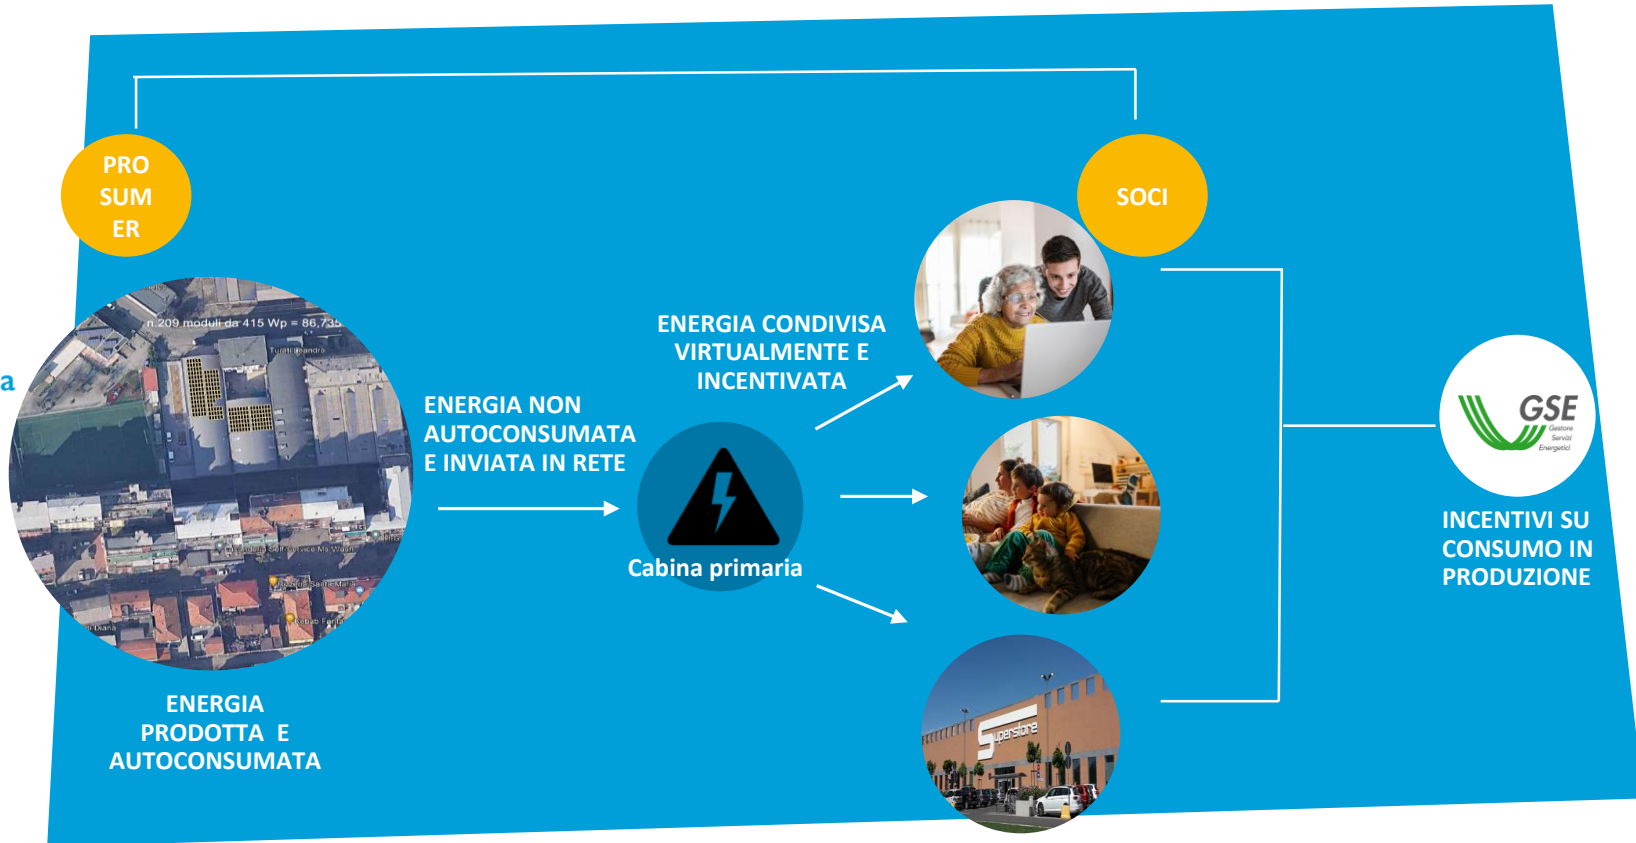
PRO SUM ER

SOCI

a

n.209 moduli da 415 Wp = 86,735

ENERGIA PRODOTTA E AUTOCONSUMATA

ENERGIA NON AUTOCONSUMATA E INVIATA IN RETE

ENERGIA CONDIVISA VIRTUALMENTE E INCENTIVATA

Cabina primaria

Superstore

GSE
Gestore Servizi Energetici

INCENTIVI SU CONSUMO IN PRODUZIONE